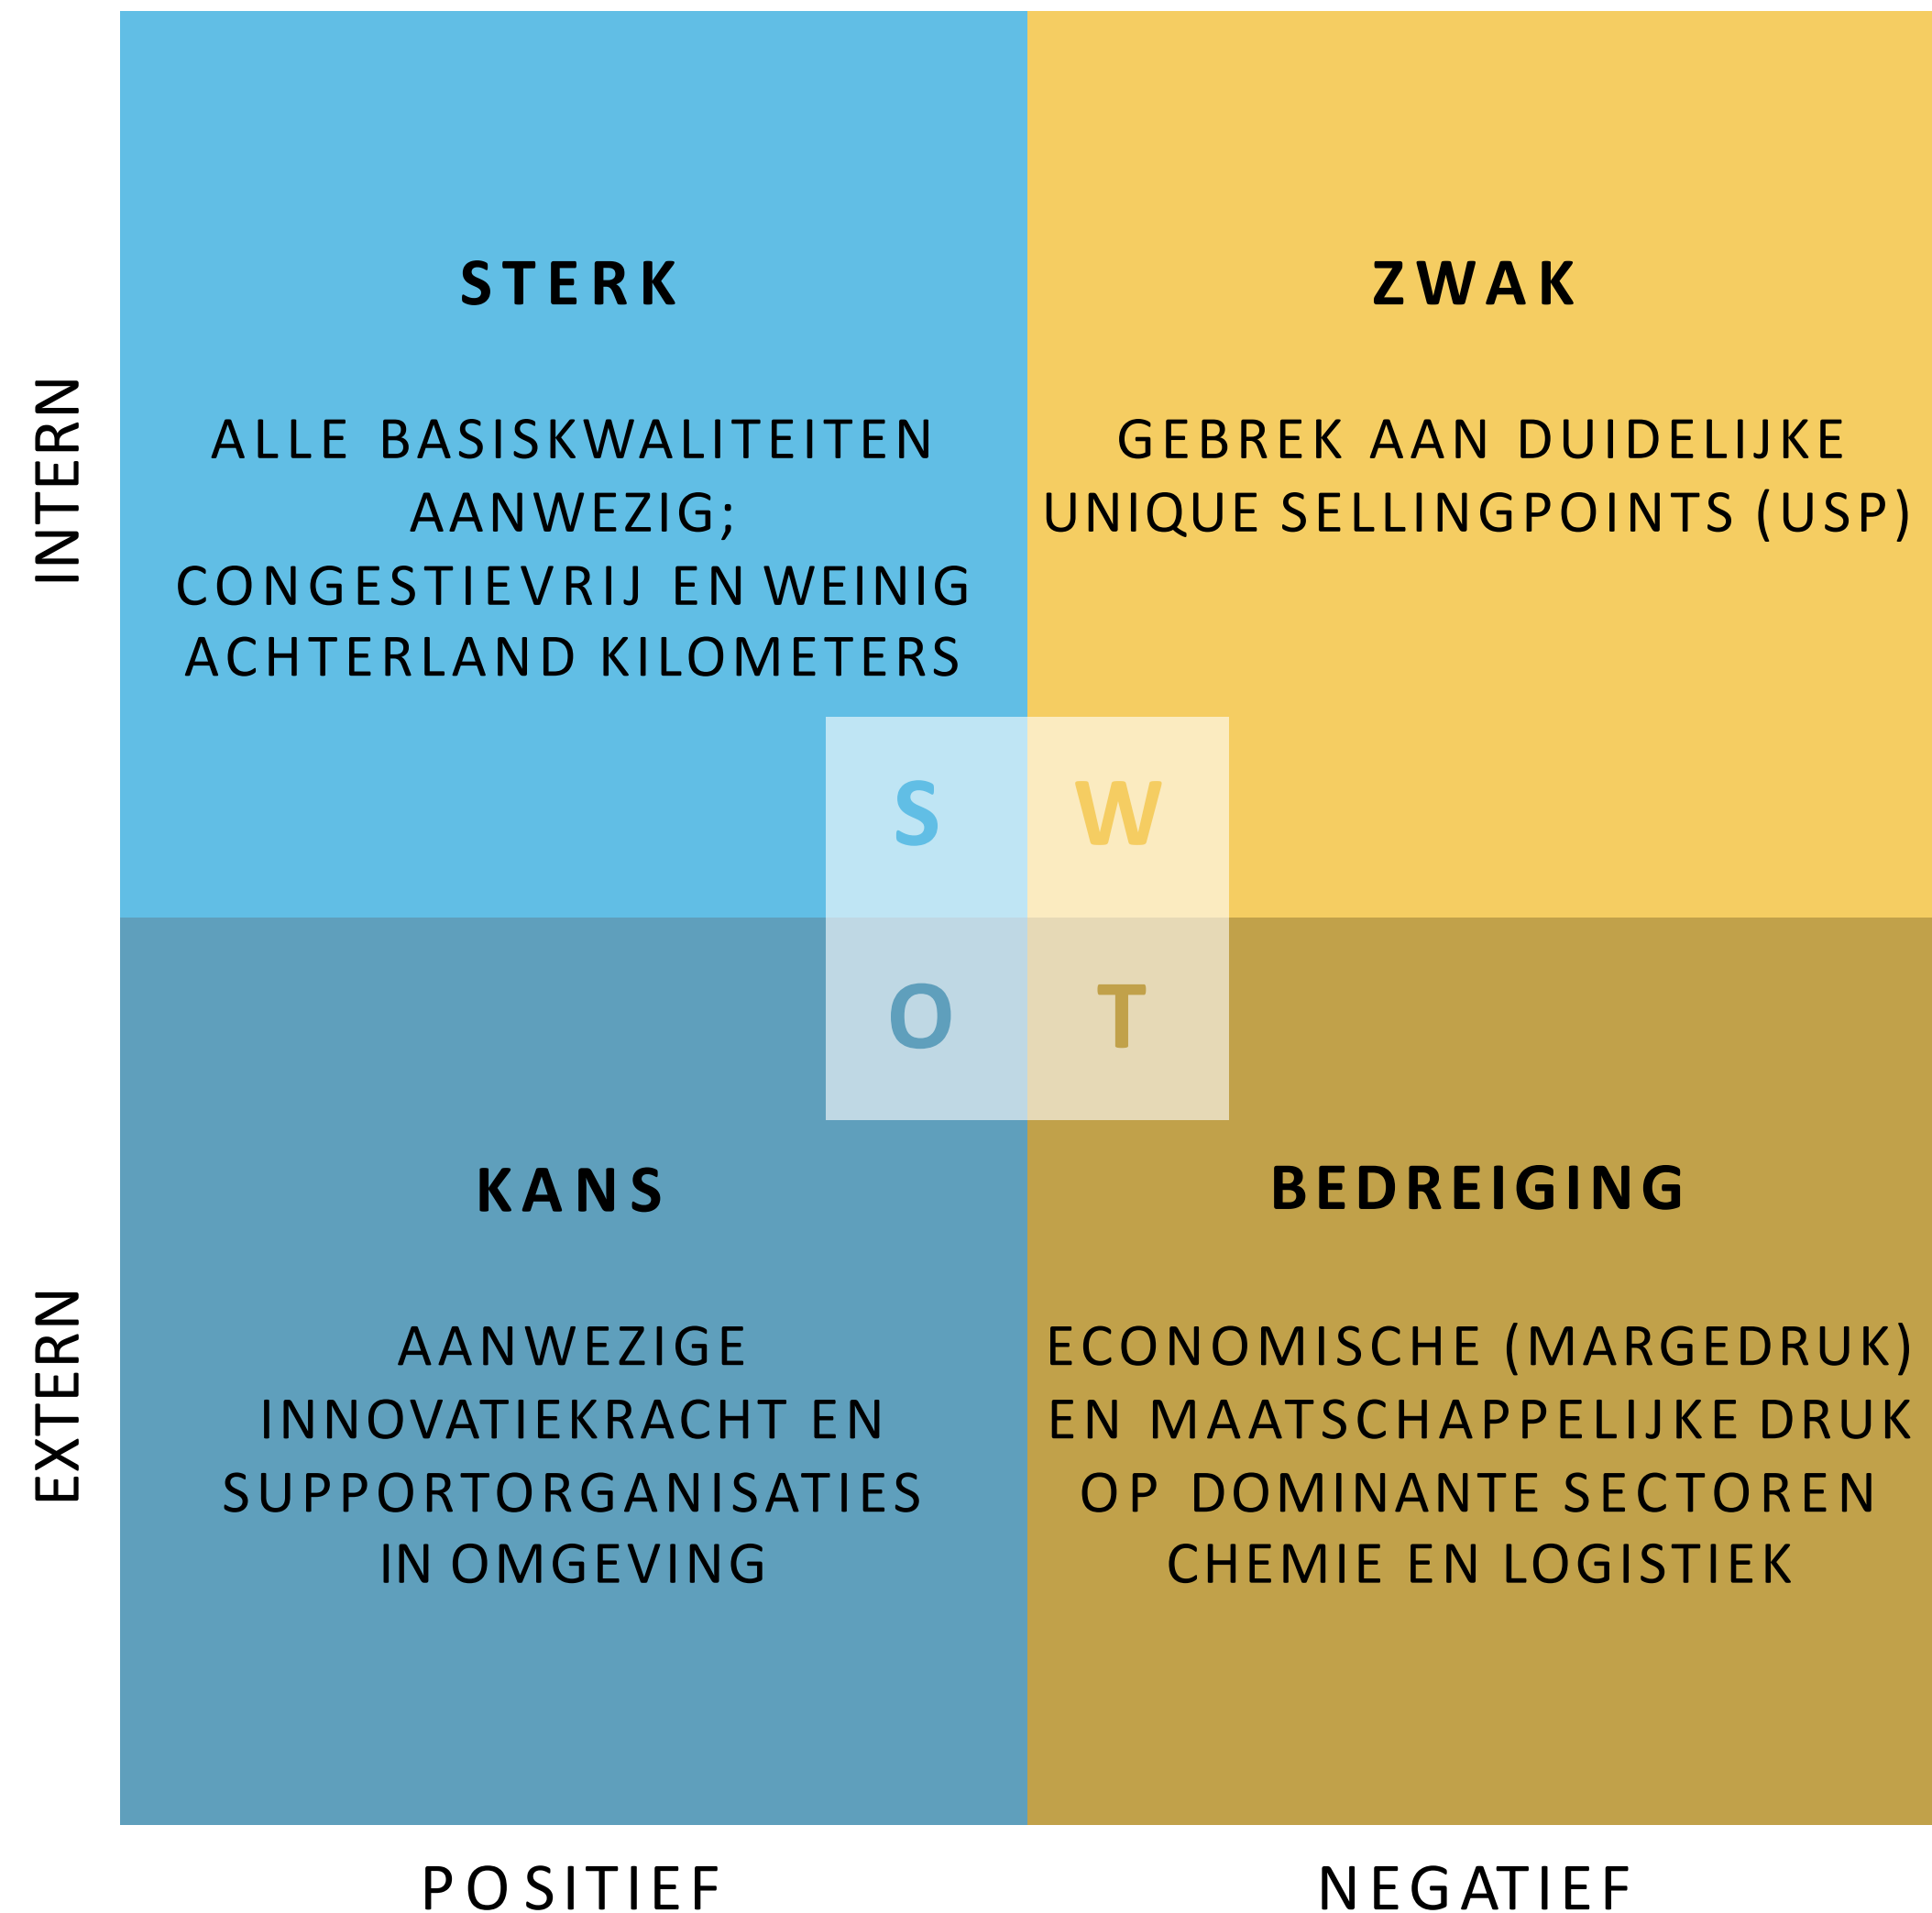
INTERN

STERK

ALLE BASISKWALITEITEN AANWEZIG; CONGESTIEVRIJ EN WEINIG ACHTERLAND KILOMETERS

ZWAK

GEBREK AAN DUIDELIJKE UNIQUE SELLINGPOINTS (USP)

S W
O T

EXTERN

KANS

AANWEZIGE INNOVATIEKRACHT EN SUPPORTORGANISATIES IN OMGEVING

BEDREIGING

ECONOMISCHE (MARGEDRUK) EN MAATSCHAPPELIJKE DRUK OP DOMINANTE SECTOREN CHEMIE EN LOGISTIEK

POSITIEF

NEGATIEF